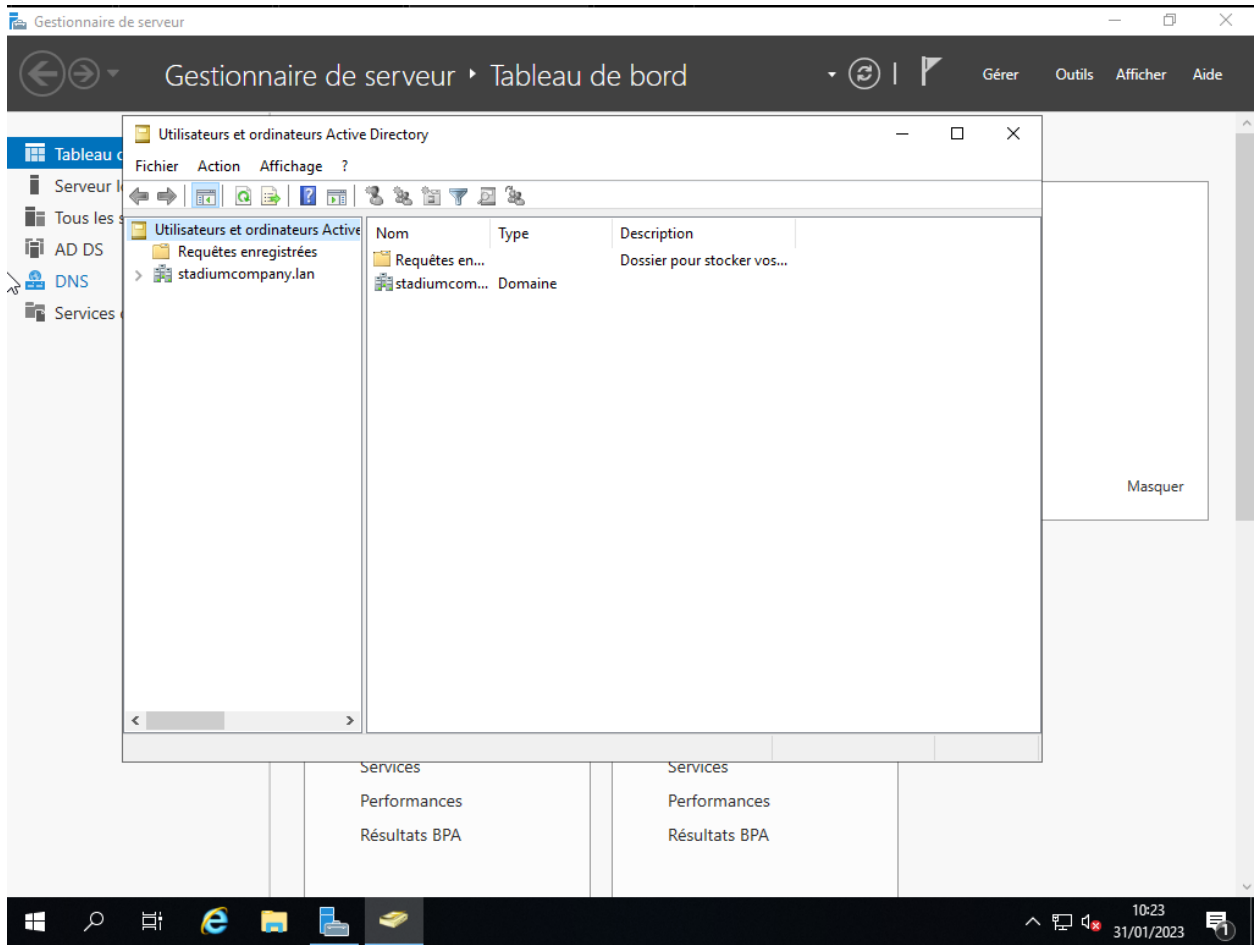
Gestionnaire de serveur

Gestionnaire de serveur • Tableau de bord

Gérer Outils Afficher Aide

Tableau d
Serveur l
Tous les s
AD DS
DNS
Services

Utilisateurs et ordinateurs Active Directory

Fichier Action Affichage ?

Utilisateurs et ordinateurs Active
Requêtes enregistrées
stadiumcompany.lan

| Nom | Type | Description |
|---|---|---|
| Requêtes en... | | Dossier pour stocker vos... |
| stadiumcom... | Domaine | |

Masquer

Services
Performances
Résultats BPA

Services
Performances
Résultats BPA

10:23
31/01/2023